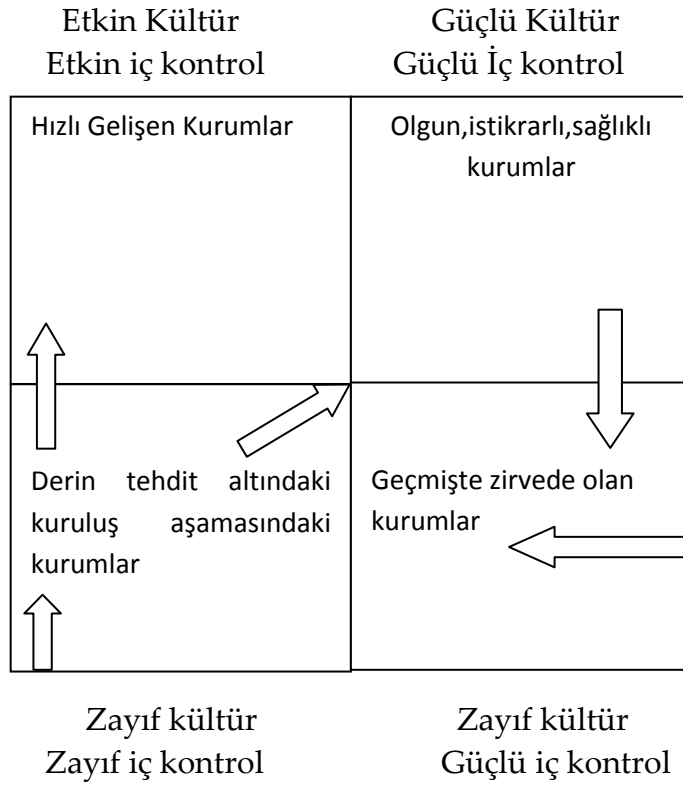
Etkin Kültür
Etkin iç kontrol

Güçlü Kültür
Güçlü İç kontrol

Hızlı Gelişen Kurumlar

Olgun,istikrarlı,sağlıklı kurumlar

Derin tehdit altındaki kuruluş aşamasındaki kurumlar

Geçmişte zirvede olan kurumlar

Zayıf kültür
Zayıf iç kontrol

Zayıf kültür
Güçlü iç kontrol